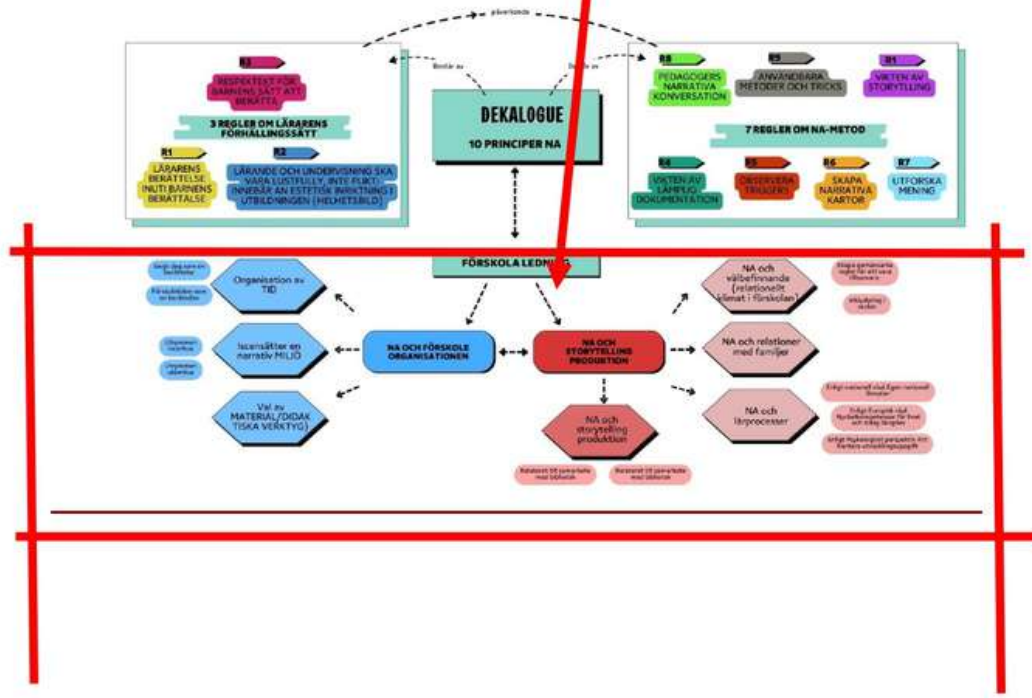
påverkande

Består av

Består av

R3
RESPEKTERA BARNENS SÄTT ATT BERÄTTA

3 REGLER OM LÄRARENS FÖRHÅLLNINGSSÄTT

R1
LÄRARENS BERÄTTELSE (NUTI BARNENS BERÄTTELSE

R2
LÄRANDE OCH UNDERVISNING SKA VARA LUSTFULLT, INTE PLIKT (INNEBÄR EN ESTETISK INRIKTNING I UTBILDNINGEN (HELHETSBILD)

DEKALOGUE
10 PRINCIPER NA

R8
PEDAGOGERS NARRATIVA KONVERSATION

R9
ANVÄNDBARA METODER OCH TRICKS

R1
VIKTEN AV STORYTELLING

7 REGLER OM NA-METOD

R4
VIKTEN AV LÄMPLIG DOKUMENTATION

R5
OBSERVERA TRIGGERS

R6
SKAPA NARRATIVA KARTOR

R7
UTFORSKA MENING

FÖRSKOLA LEDNING

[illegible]

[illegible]

Organisation av TID

Iscensätter en narrativ MILJÖ

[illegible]

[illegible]

Val av MATERIAL/DIDAKTISKA VERKTYG)

NA OCH FÖRSKOLE ORGANISATIONEN

NA OCH STORYTELLING PRODUKTION

NA och storytelling produktion

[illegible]

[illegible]

NA och välbefinnande (relationellt klimat i förskolan)

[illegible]

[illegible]

NA och relationer med familjer

NA och lärprocesser

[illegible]

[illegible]

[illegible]